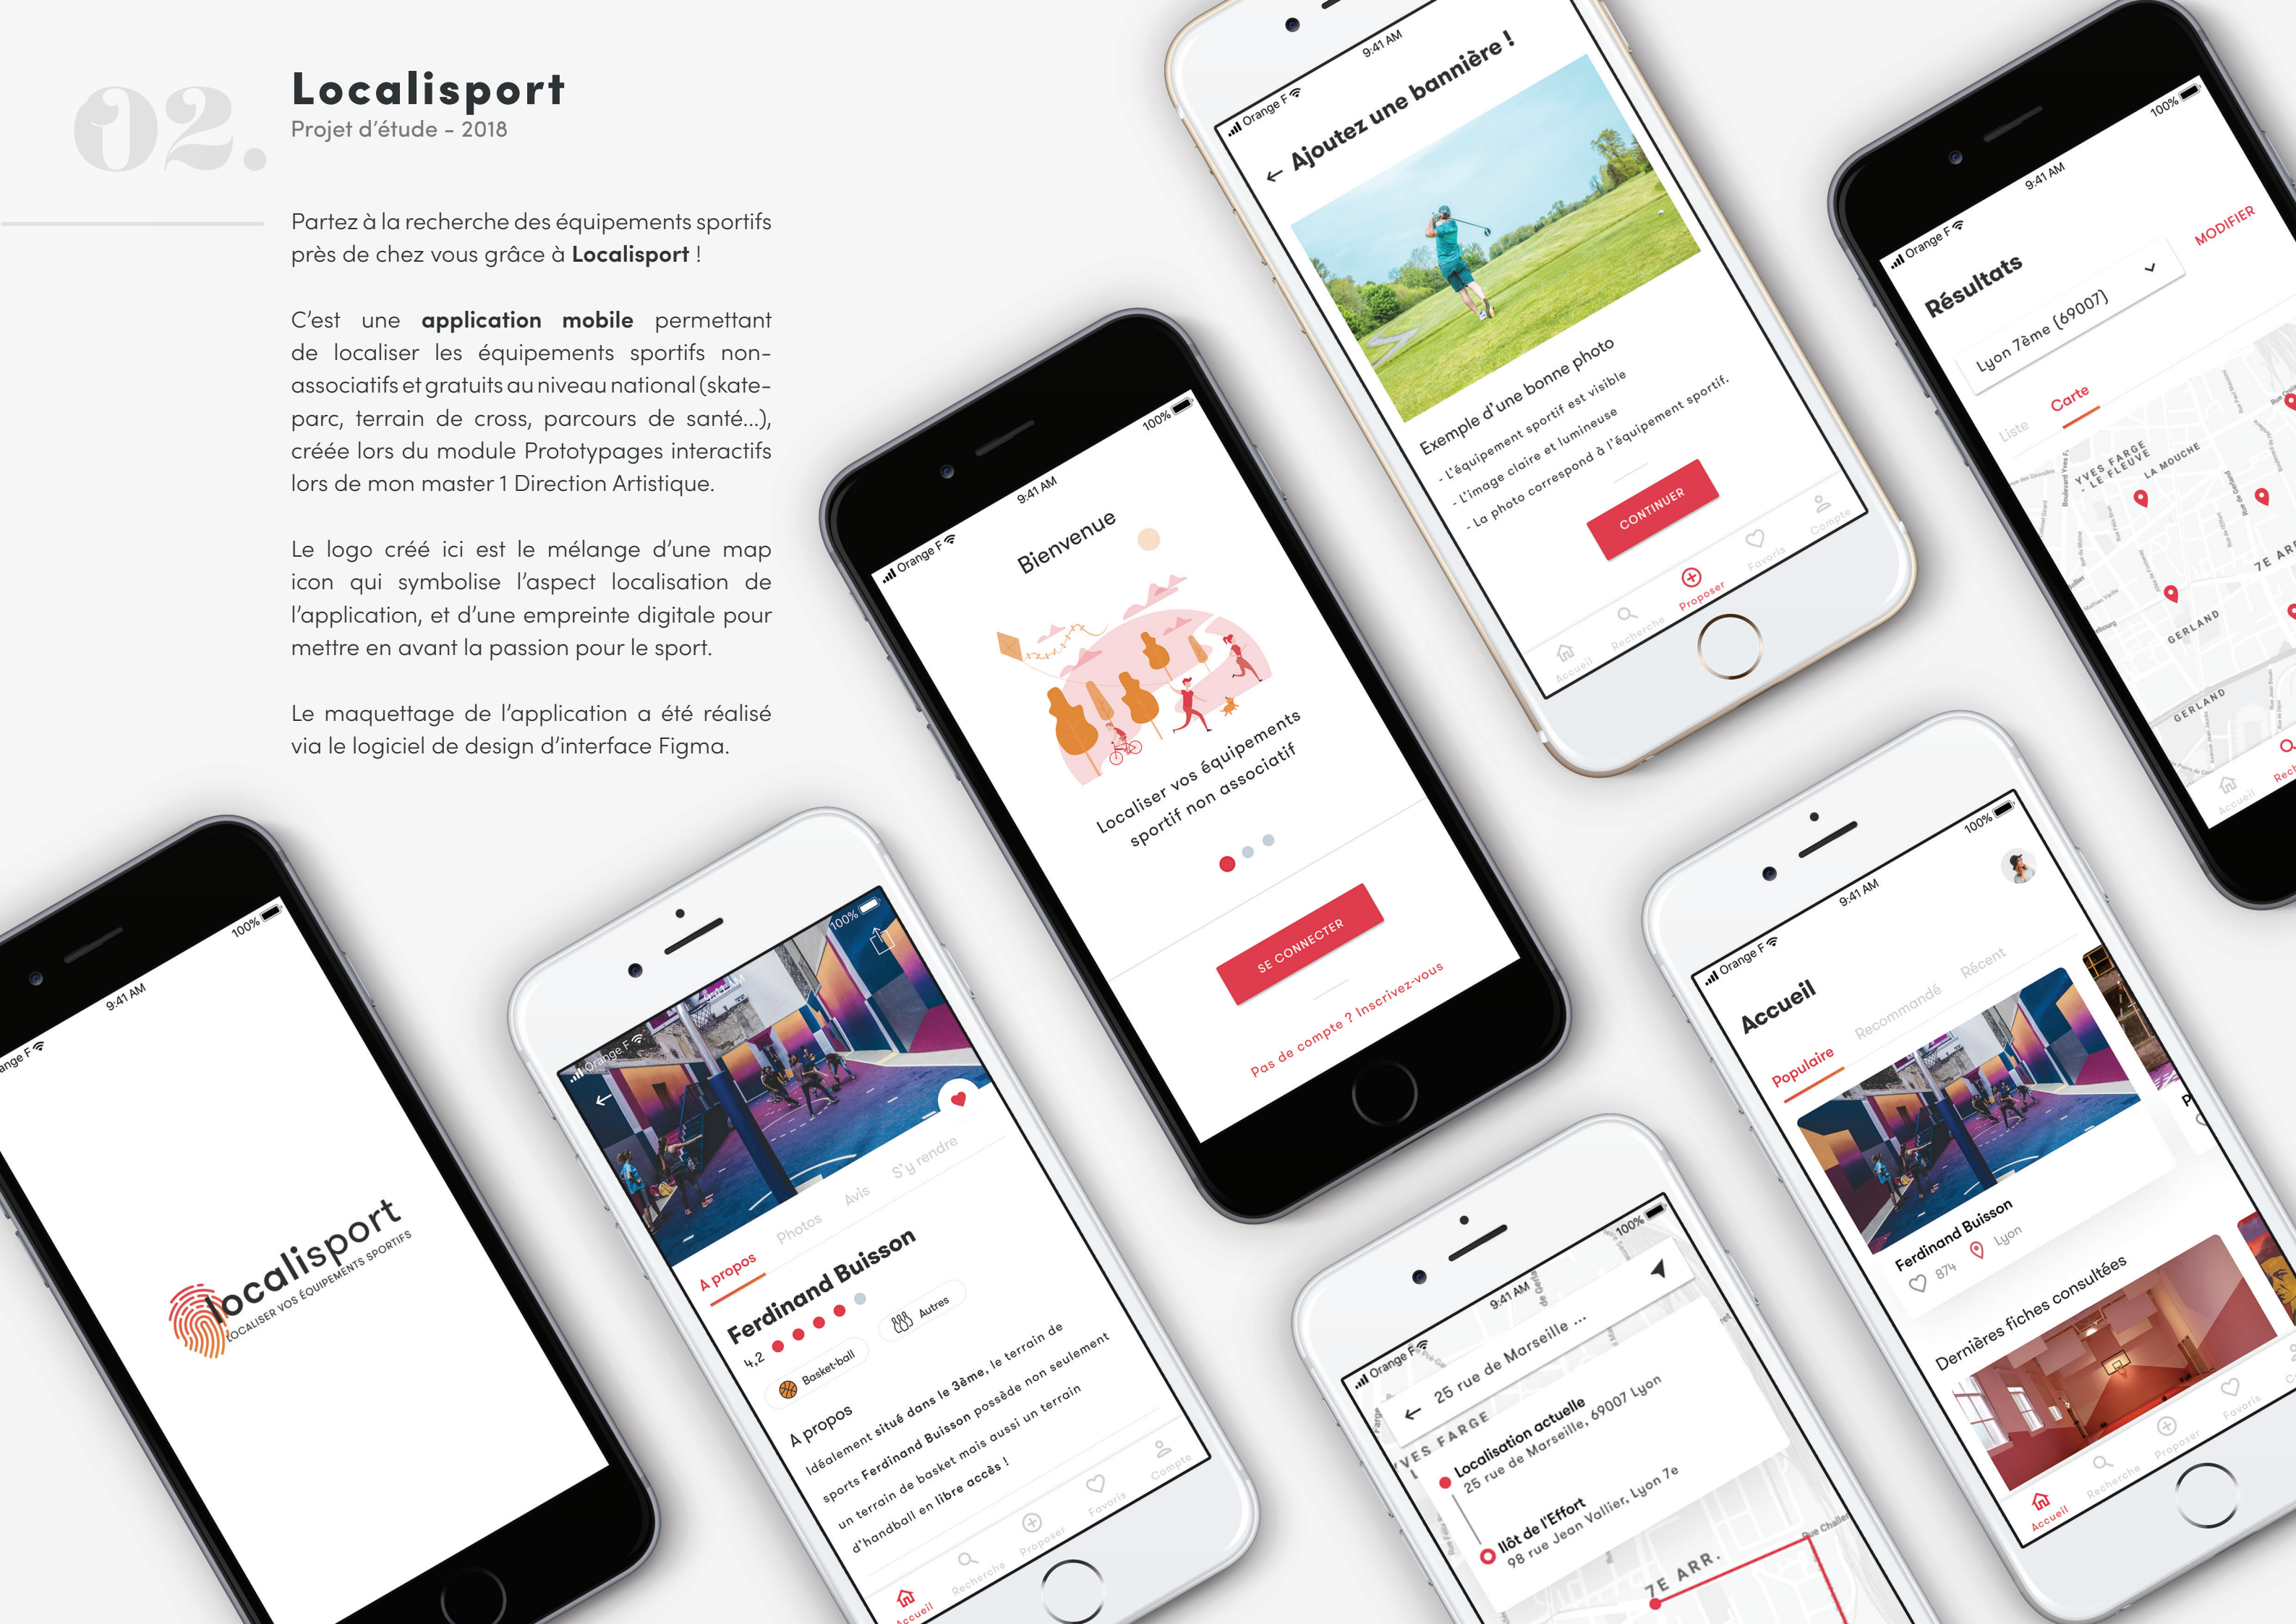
02.

Localisport
Projet d'étude - 2018

Partez à la recherche des équipements sportifs près de chez vous grâce à **Localisport** !

C'est une **application mobile** permettant de localiser les équipements sportifs non-associatifs et gratuits au niveau national (skate-parc, terrain de cross, parcours de santé...), créée lors du module Prototypages interactifs lors de mon master 1 Direction Artistique.

Le logo créé ici est le mélange d'une map icon qui symbolise l'aspect localisation de l'application, et d'une empreinte digitale pour mettre en avant la passion pour le sport.

Le maquettage de l'application a été réalisé via le logiciel de design d'interface Figma.

Orange F 9:41 AM 100%
← Ajoutez une bannière !
Exemple d'une bonne photo
- L'équipement sportif est visible
- L'image claire et lumineuse
- La photo correspond à l'équipement sportif.
CONTINUER
Accueil Recherche Proposer Favoris Compte

Orange F 9:41 AM 100%
Résultats
MODIFIER
Lyon 7ème (69007)
Liste Carte
YVES FARGE - LE FLEUVE
LA MOUCHE
GERLAND
GERLAND
7E AR
Accueil Rech

Orange F 9:41 AM 100%
Bienvenue
Localiser vos équipements sportif non associatif
SE CONNECTER
Pas de compte ? Inscrivez-vous

Orange F 9:41 AM 100%
localisport
LOCALISER VOS ÉQUIPEMENTS SPORTIFS

Orange F 9:41 AM 100%
←
A propos Photos Avis S'y rendre
Ferdinand Buisson
4,2
Basket-ball Autres
A propos
Idéalement situé dans le 3ème, le terrain de sports Ferdinand Buisson possède non seulement un terrain de basket mais aussi un terrain d'handball en libre accès !
Accueil Recherche Proposer Favoris Compte

Orange F 9:41 AM 100%
← 25 rue de Marseille ...
YVES FARGE
Localisation actuelle
25 rue de Marseille, 69007 Lyon
Illôt de l'Effort
98 rue Jean Vallier, Lyon 7e
7E ARR.

Orange F 9:41 AM 100%
Accueil
Populaire Recommandé Récent
Ferdinand Buisson
874 Lyon
Dernières fiches consultées
Accueil Recherche Proposer Favoris